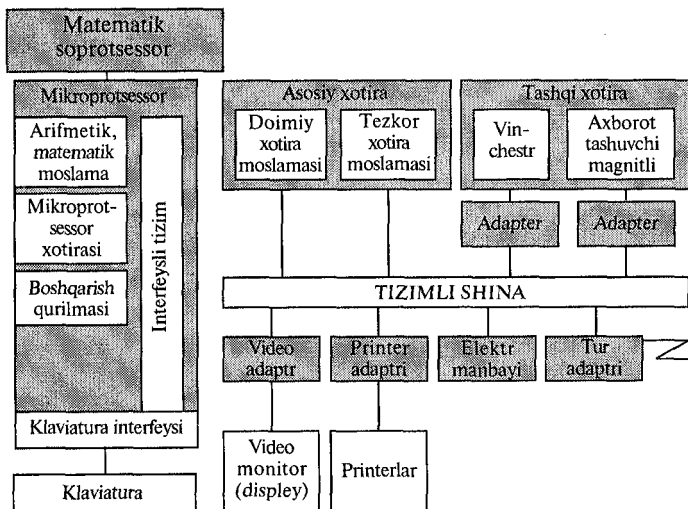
Matematik soprotsessor

Mikroprotsessor

Arifmetik, matematik moslama

Mikroprotsessor xotirasi

Boshqarish qurilmasi

Interfeysli tizim

Klaviatura interfeysi

Klaviatura

Asosiy xotira

Doimiy xotira moslamasi

Tezkor xotira moslamasi

Tashqi xotira

Vinchestr

Axborot tashuvchi magnitli

Adapter

Adapter

TIZIMLI SHINA

Video adaptr

Printer adaptri

Elektr manbayi

Tur adaptri

Video monitor (displey)

Printerlar